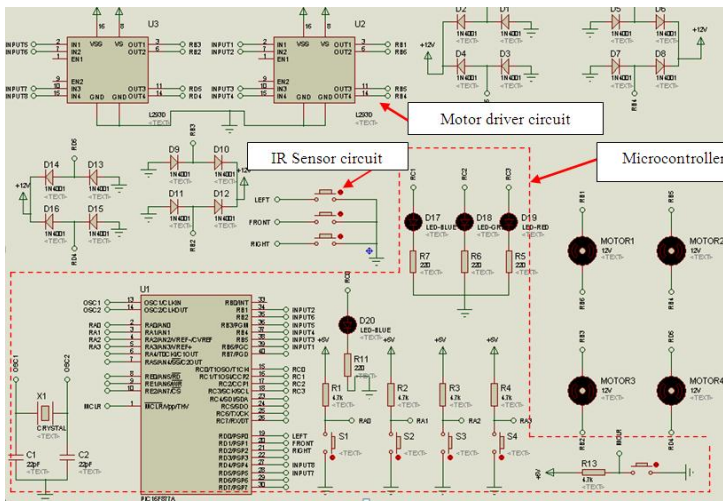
U3
INPUT5
INPUT6
IN1
IN2
EN1
VSS
VS
OUT1
OUT2
RB3
RB2
EN2
INPUT7
INPUT8
IN3
IN4
GND
GND
OUT3
OUT4
RB5
RB4
L293D

U2
INPUT1
INPUT2
IN1
IN2
EN1
VSS
VS
OUT1
OUT2
RB1
RB6
EN2
INPUT3
INPUT4
IN3
IN4
GND
GND
OUT3
OUT4
RB9
RB7
L293D

Motor driver circuit

IR Sensor circuit

Microcontroller

D2 D1 D3 D4 D5 D6 D7 D8
1N4001
+12V
+12V

D14 D13 D16 D15
1N4001
<TEXT>
+12V

D9 D10 D11 D12
1N4001
<TEXT>
+12V

LEFT
FRONT
RIGHT

D17 LED-BLUE
D18 LED-GRN
D19 LED-RED
R7 220
R6 220
R5 220

MOTOR1 12V <TEXT>
MOTOR2 12V <TEXT>
MOTOR3 12V <TEXT>
MOTOR4 12V <TEXT>

U1
OSC1
OSC2
RA0
RA1
RA2
RA3
OSC1/CLKIN
OSC2/CLKOUT
RA0/AN0
RA1/AN1
RA2/AN2/VREF-/CVREF
RA3/AN3/VREF+
RA4/T0CKI/C1OUT
RA5/AN4/SS/C2OUT
RE0/AN5/RD
RE1/AN6/WR
RE2/AN7/CS
MCLR
MCLR/Vpp/THV
RB0/INT
RB1
RB2
RB3/PGM
RB4
RB5
RB6/PGC
RB7/PGD
RC0/T1OSO/T1CKI
RC1/T1OSI/CCP2
RC2/CCP1
RC3/SCK/SCL
RC4/SDI/SDA
RC5/SDO
RC6/TX/CK
RC7/RX/DT
RD0/PSP0
RD1/PSP1
RD2/PSP2
RD3/PSP3
RD4/PSP4
RD5/PSP5
RD6/PSP6
RD7/PSP7
PIC16F877A

INPUT2
INPUT5
INPUT6
INPUT4
INPUT3
RC0
RC1
RC2
LEFT
FRONT
RIGHT
INPUT8
INPUT7

X1
CRYSTAL
<TEXT>
C1 22pF
C2 22pF

D20 LED-BLUE
R11 220
+5V
R1 4.7k
R2 4.7k
R3 4.7k
R4 4.7k
RA0 RA1 RA2 RA3
S1 S2 S3 S4
<TEXT>
R13 4.7k
MCLR
+5V